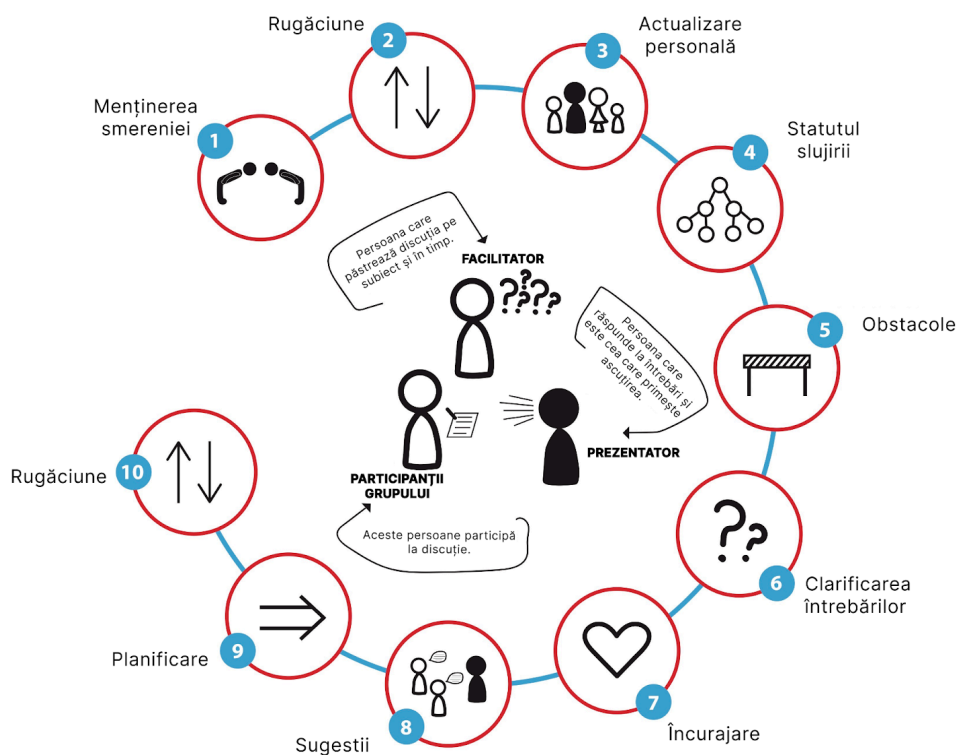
Rugăciune
2
Actualizare personală
3
Menținerea smereniei
1
Statutul slujirii
4
Persoana care păstrează discuția pe subiect și în timp.
FACILITATOR
Obstacole
5
Persoana care răspunde la întrebări și este cea care primește ascuțirea.
PREZENTATOR
PARTICIPANȚII GRUPULUI
Rugăciune
10
Aceste persoane participă la discuție.
Clarificarea întrebărilor
6
Planificare
9
7
Încurajare
8
Sugestii